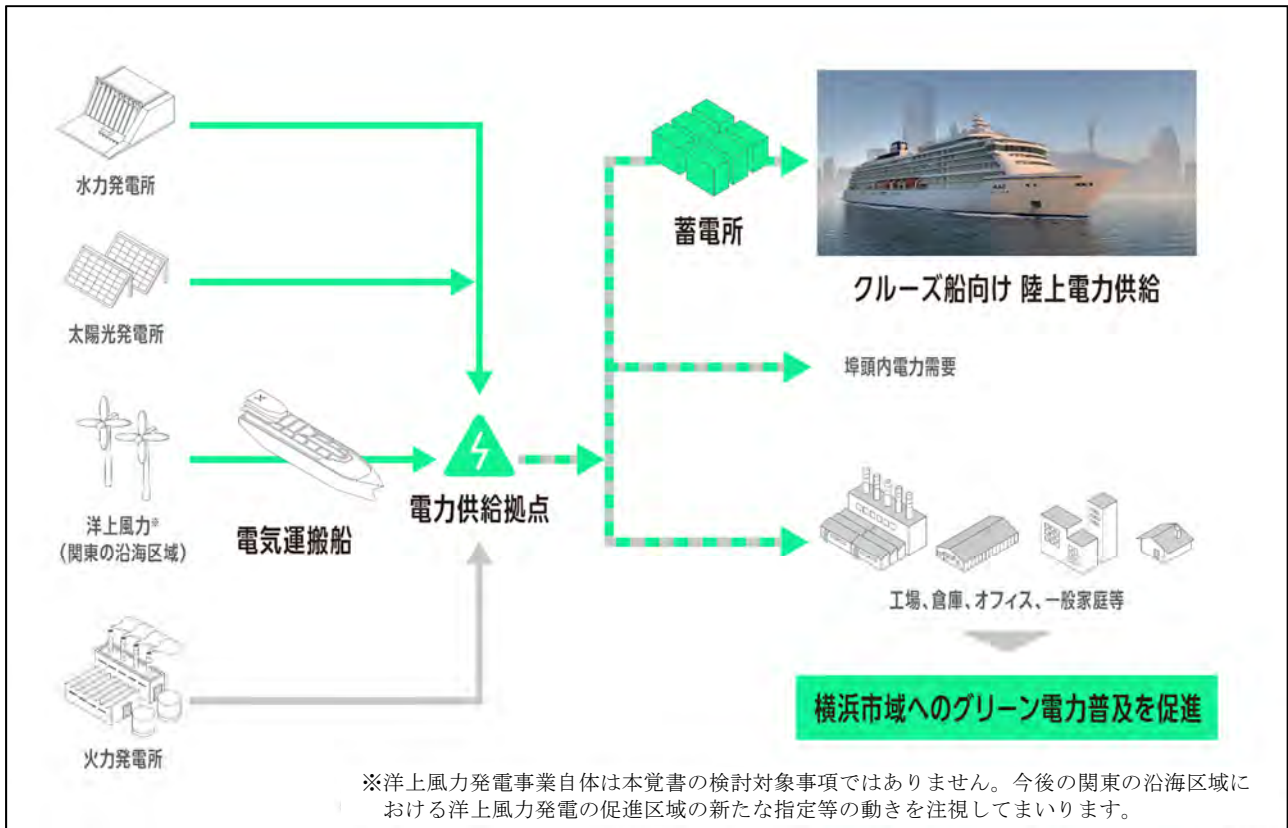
水力発電所

太陽光発電所

洋上風力※
（関東の沿海区域）

電気運搬船

火力発電所

電力供給拠点

蓄電所

クルーズ船向け 陸上電力供給

埠頭内電力需要

工場、倉庫、オフィス、一般家庭等

横浜市域へのグリーン電力普及を促進

※洋上風力発電事業自体は本覚書の検討対象事項ではありません。今後の関東の沿海区域における洋上風力発電の促進区域の新たな指定等の動きを注視してまいります。